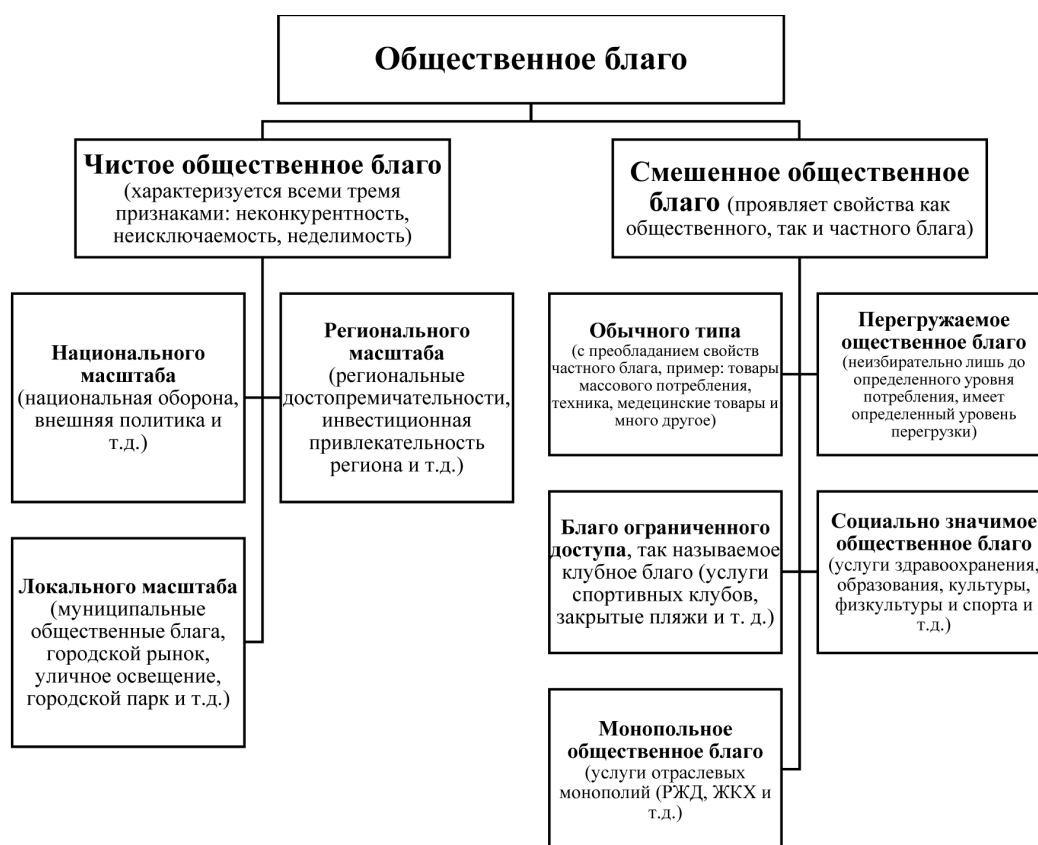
Общественное благо

Чистое общественное благо (характеризуется всеми тремя признаками: неконкурентность, неисключаемость, неделимость)

Смешенное общественное благо (проявляет свойства как общественного, так и частного блага)

Национального масштаба (национальная оборона, внешняя политика и т.д.)

Регионального масштаба (региональные достопремичательности, инвестиционная привлекательность региона и т.д.)

Локального масштаба (муниципальные общественные блага, городской рынок, уличное освещение, городской парк и т.д.)

Обычного типа (с преобладанием свойств частного блага, пример: товары массового потребления, техника, медецинские товары и много другое)

Перегружаемое общественное благо (неизбирательно лишь до определенного уровня потребления, имеет определенный уровень перегрузки)

Благо ограниченного доступа, так называемое клубное благо (услуги спортивных клубов, закрытые пляжи и т. д.)

Социально значимое общественное благо (услуги здравоохранения, образования, культуры, физкультуры и спорта и т.д.)

Монопольное общественное благо (услуги отраслевых монополий (РЖД, ЖКХ и т.д.)